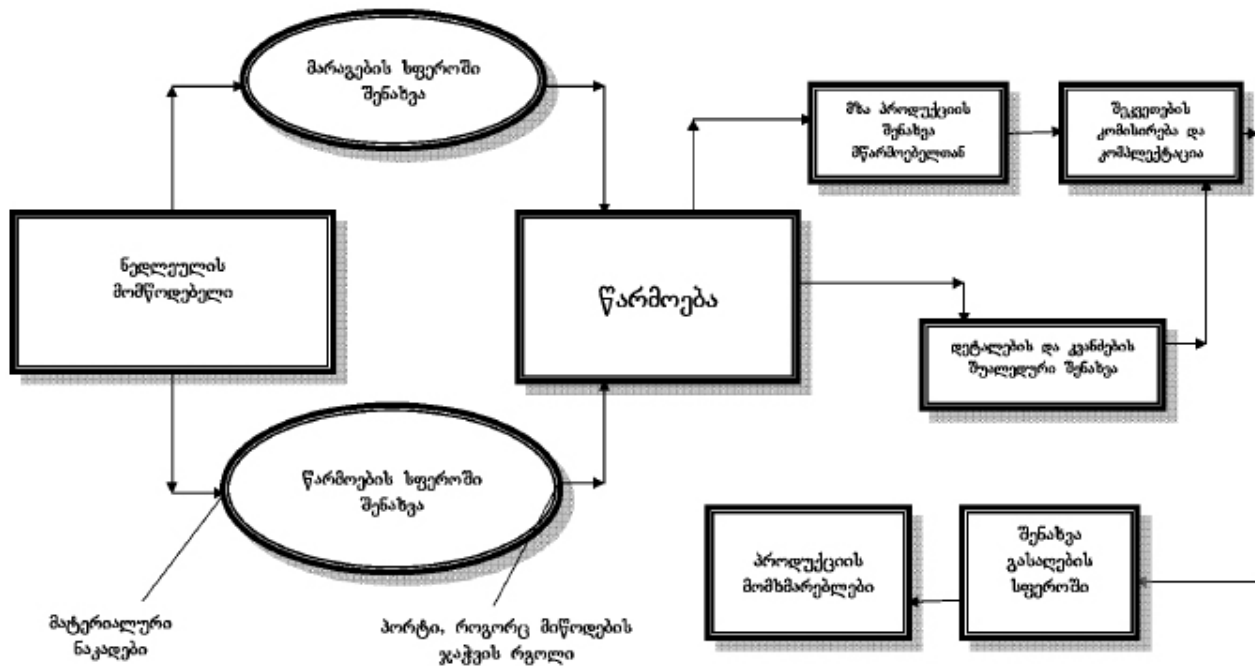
მარაგების სფეროში შენახვა

ნედლეულის მომწოდებელი

წარმოების სფეროში შენახვა

მატერიალური ნაკადები

პორტი, როგორც მიწოდების ჯაჭვის რგოლი

წარმოება

მზა პროდუქციის შენახვა მწარმოებელთან

შეკვეთების კომისირება და კომპლექტაცია

დეტალების და კვანძების შუალედური შენახვა

შენახვა გასაღების სფეროში

პროდუქციის მომხმარებლები